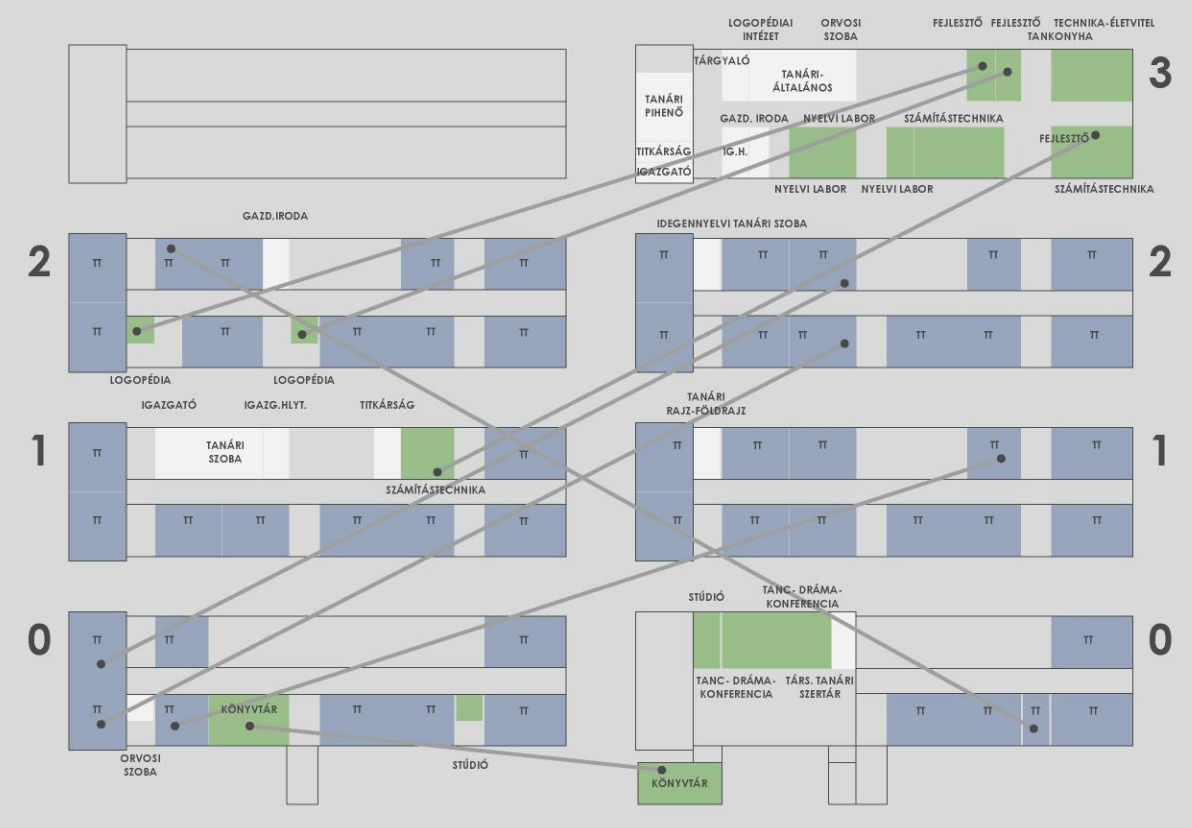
LOGOPÉDIAI INTÉZET
ORVOSI SZOBA
FEJLESZTŐ
FEJLESZTŐ
TECHNIKA-ÉLETVITEL TANKONYHA
TÁRGYALÓ
TANÁRI-ÁLTALÁNOS
3
TANÁRI PIHENŐ
GAZD. IRODA
NYELVI LABOR
SZÁMÍTÁSTECHNIKA
FEJLESZTŐ
TITKÁRSÁG
IG.H.
IGAZGATÓ
NYELVI LABOR
NYELVI LABOR
SZÁMÍTÁSTECHNIKA

GAZD.IRODA
IDEGENNYELVI TANÁRI SZOBA
2
TT
TT
TT
TT
TT
TT
TT
TT
TT
2
TT
TT
TT
TT
TT
TT
TT
TT
TT
TT
TT
LOGOPÉDIA
LOGOPÉDIA

IGAZGATÓ
IGAZG.HLYT.
TITKÁRSÁG
TANÁRI RAJZ-FÖLDRAJZ
1
TT
TANÁRI SZOBA
TT
TT
TT
TT
TT
TT
1
SZÁMÍTÁSTECHNIKA
TT
TT
TT
TT
TT
TT
TT
TT
TT
TT
TT
TT

STÚDIÓ
TANC- DRÁMA-KONFERENCIA
0
TT
TT
TT
TT
0
TANC- DRÁMA-KONFERENCIA
TÁRS. TANÁRI SZERTÁR
TT
TT
KÖNYVTÁR
TT
TT
TT
TT
TT
TT
TT
ORVOSI SZOBA
STÚDIÓ
KÖNYVTÁR